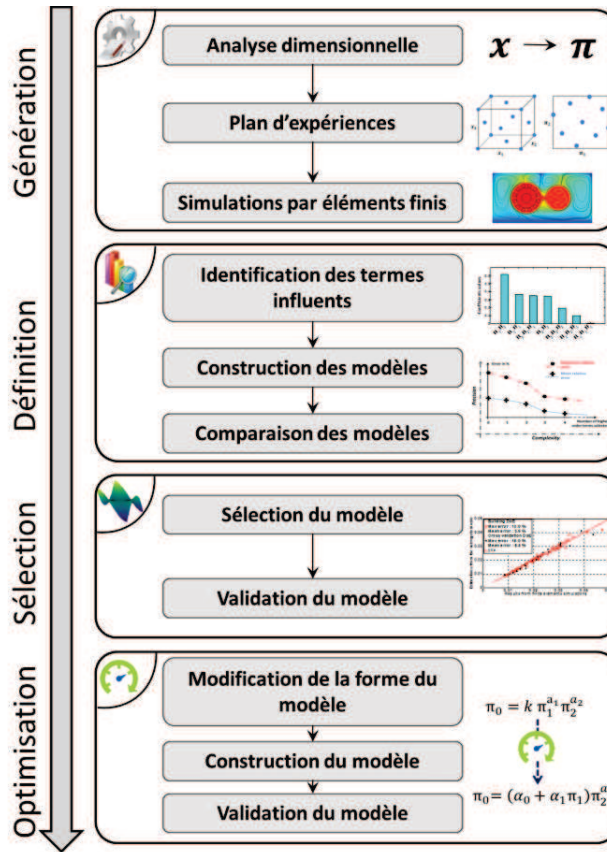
Génération

Analyse dimensionnelle

$x \rightarrow \pi$

Plan d'expériences

Simulations par éléments finis

Définition

Identification des termes influents

Construction des modèles

Comparaison des modèles

Complexity

Sélection

Sélection du modèle

Validation du modèle

Optimisation

Modification de la forme du modèle

$\pi_0 = k\, \pi_1^{a_1} \pi_2^{a_2}$

Construction du modèle

Validation du modèle

$\pi_0 = (\alpha_0 + \alpha_1 \pi_1)\pi_2^{a}$